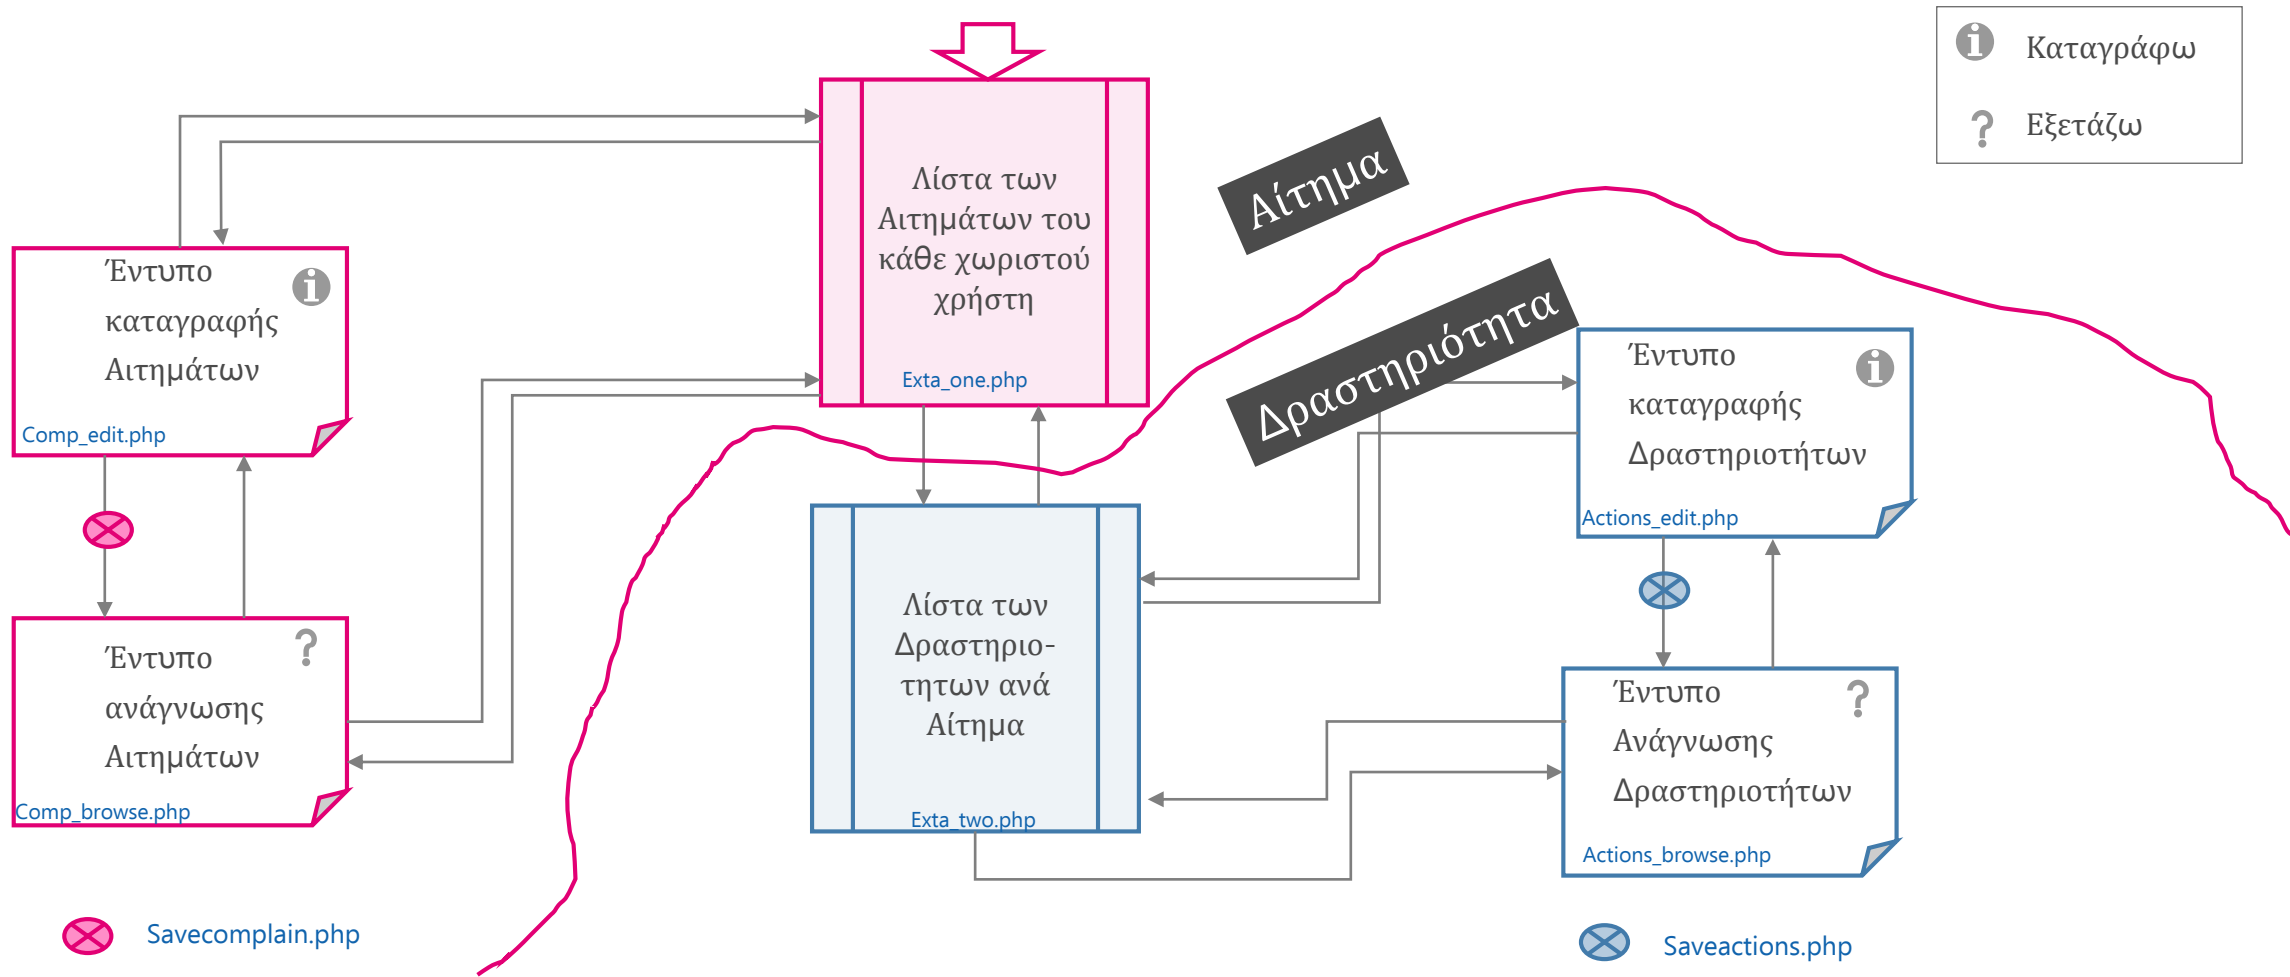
Καταγράφω
Εξετάζω

Λίστα των Αιτημάτων του κάθε χωριστού χρήστη
Exta_one.php

Αίτημα

Δραστηριότητα

Έντυπο καταγραφής Αιτημάτων
Comp_edit.php

Έντυπο ανάγνωσης Αιτημάτων
Comp_browse.php

Λίστα των Δραστηριο-τητων ανά Αίτημα
Exta_two.php

Έντυπο καταγραφής Δραστηριοτήτων
Actions_edit.php

Έντυπο Ανάγνωσης Δραστηριοτήτων
Actions_browse.php

Savecomplain.php

Saveactions.php